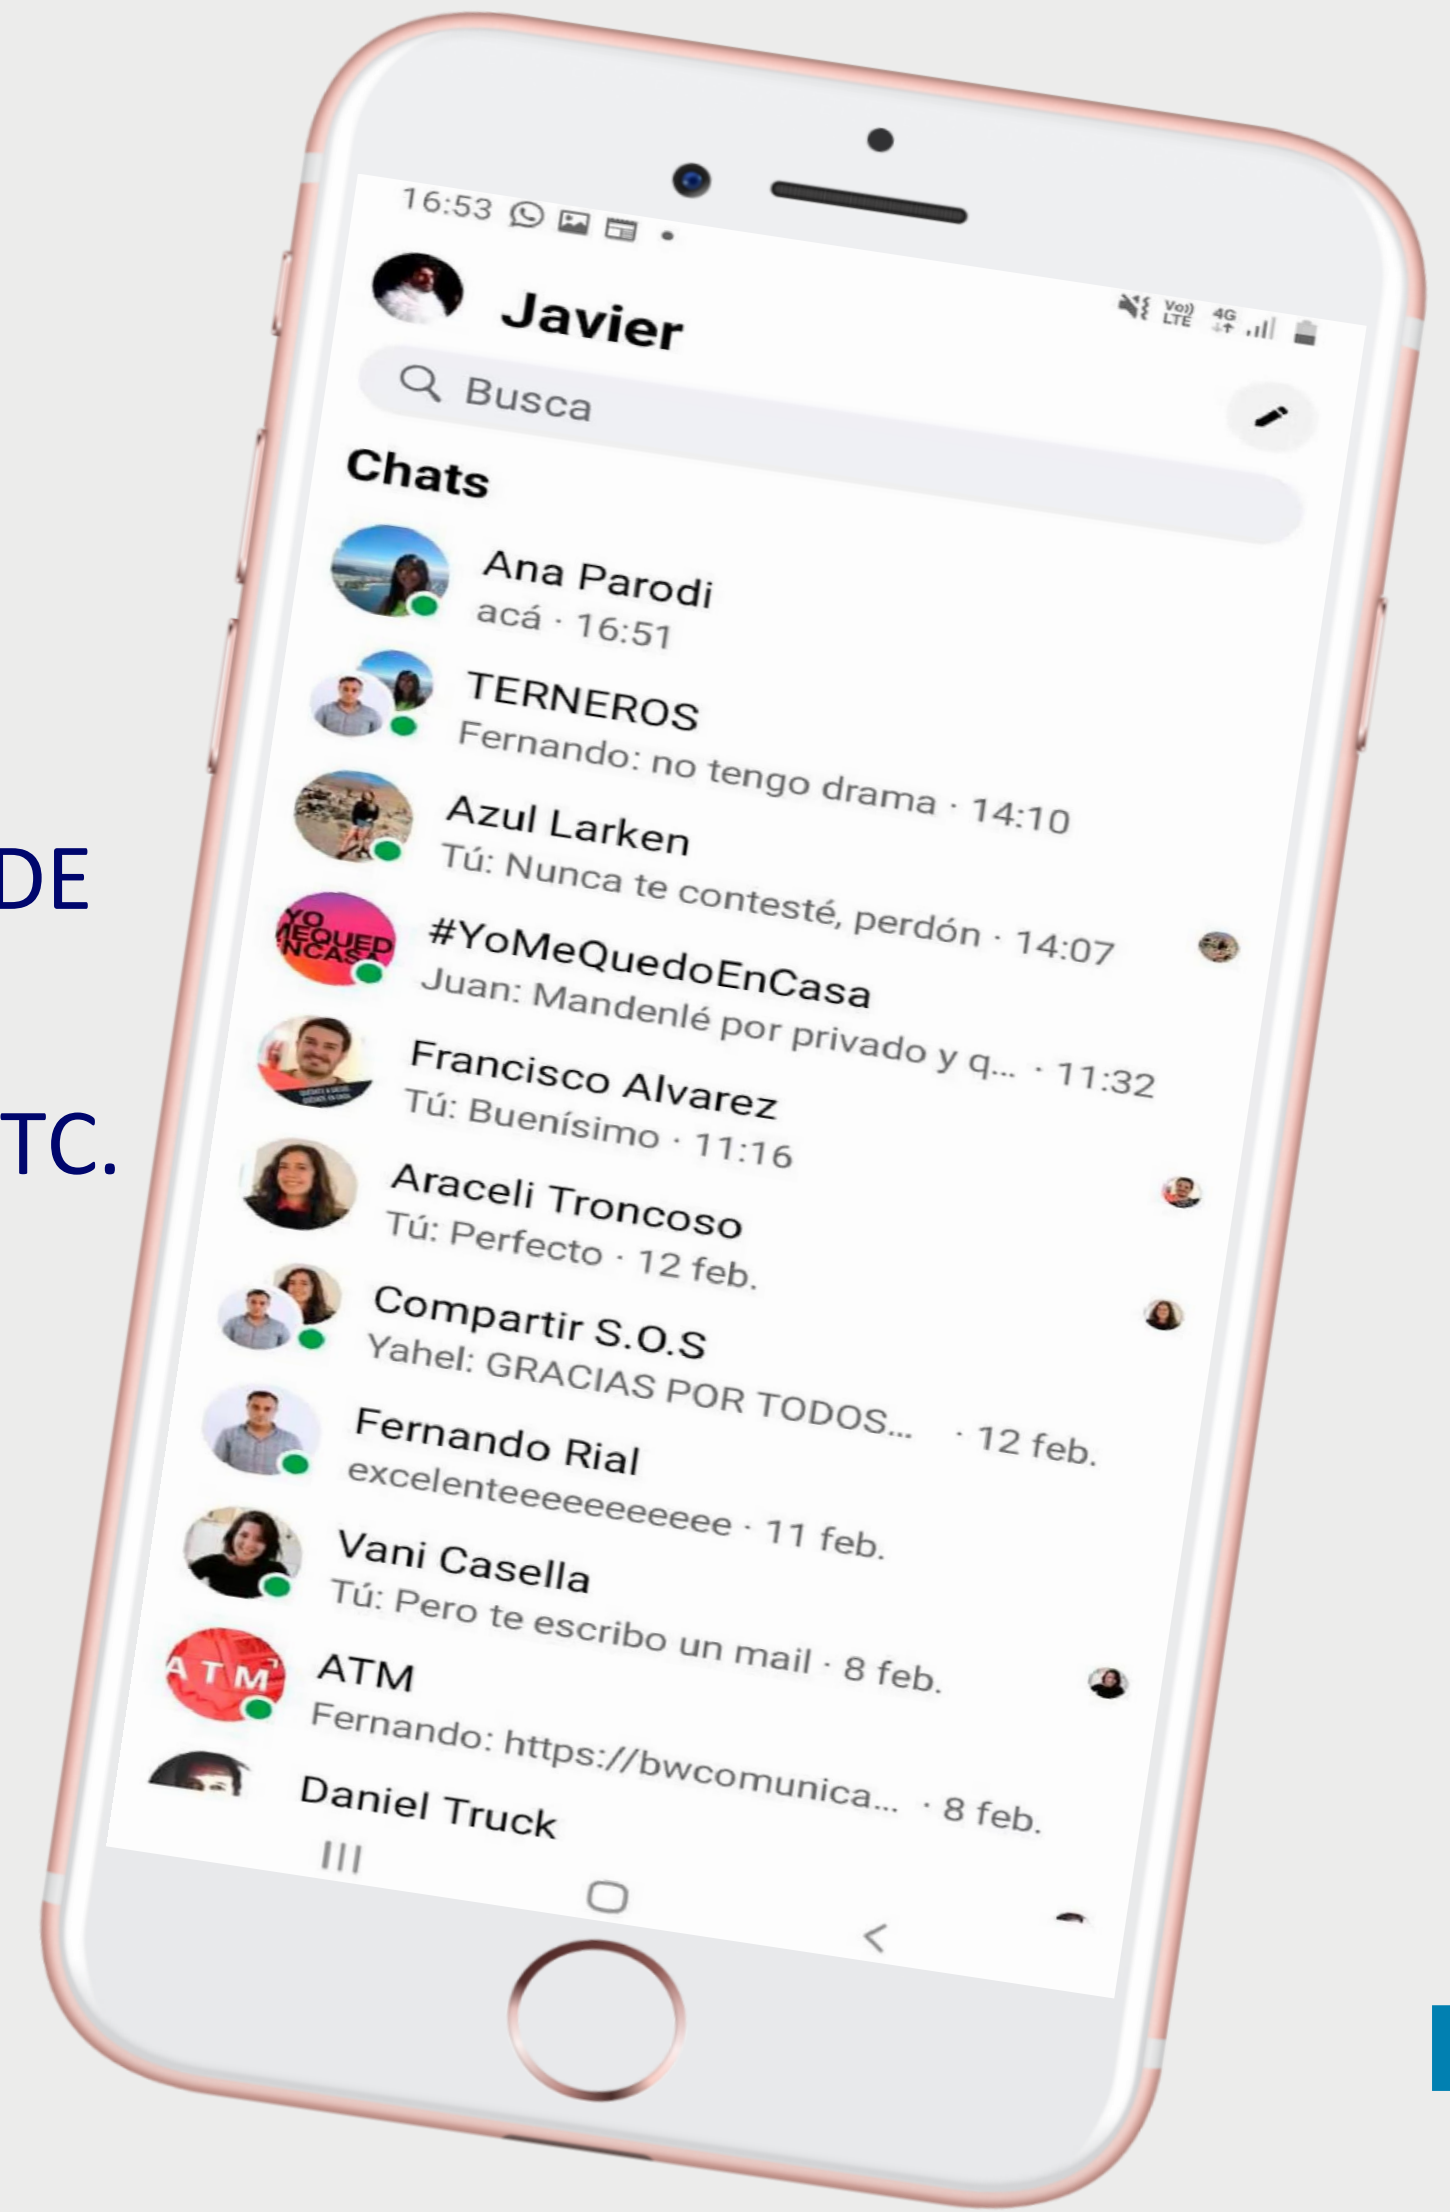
DE

TC.

16:53

Vo) LTE 4G

Javier

Busca

Chats

Ana Parodi
acá · 16:51

TERNEROS
Fernando: no tengo drama · 14:10

Azul Larken
Tú: Nunca te contesté, perdón · 14:07

YO MEQUEDO ENCASA

#YoMeQuedoEnCasa
Juan: Mandenlé por privado y q... · 11:32

Francisco Alvarez
Tú: Buenísimo · 11:16

Araceli Troncoso
Tú: Perfecto · 12 feb.

Compartir S.O.S
Yahel: GRACIAS POR TODOS... · 12 feb.

Fernando Rial
excelenteeeeeeeeeee · 11 feb.

Vani Casella
Tú: Pero te escribo un mail · 8 feb.

ATM

ATM
Fernando: https://bwcomunica... · 8 feb.

Daniel Truck